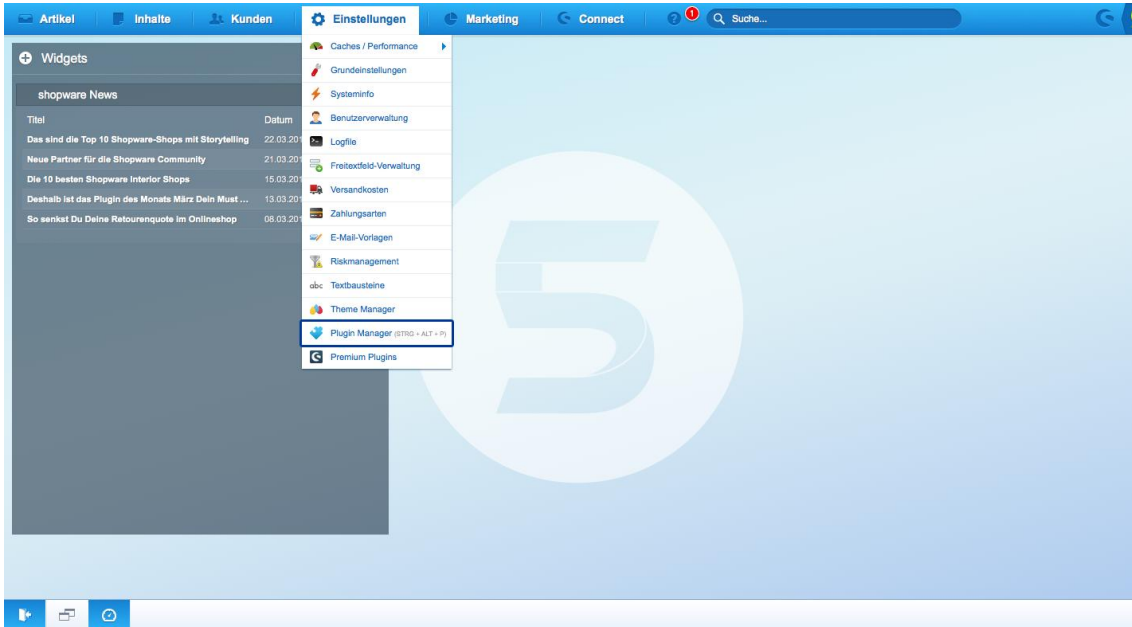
Artikel Inhalte Kunden Einstellungen Marketing Connect 1 Suche...

Widgets

shopware News

| Titel | Datum |
|---|---|
| Das sind die Top 10 Shopware-Shops mit Storytelling | 22.03.20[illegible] |
| Neue Partner für die Shopware Community | 21.03.20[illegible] |
| Die 10 besten Shopware Interior Shops | 15.03.20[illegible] |
| Deshalb ist das Plugin des Monats März Dein Must ... | 13.03.20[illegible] |
| So senkst Du Deine Retourenquote im Onlineshop | 08.03.20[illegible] |

Caches / Performance
Grundeinstellungen
Systeminfo
Benutzerverwaltung
Logfile
Freitextfeld-Verwaltung
Versandkosten
Zahlungsarten
E-Mail-Vorlagen
Riskmanagement
abc Textbausteine
Theme Manager
Plugin Manager (STRG + ALT + P)
Premium Plugins